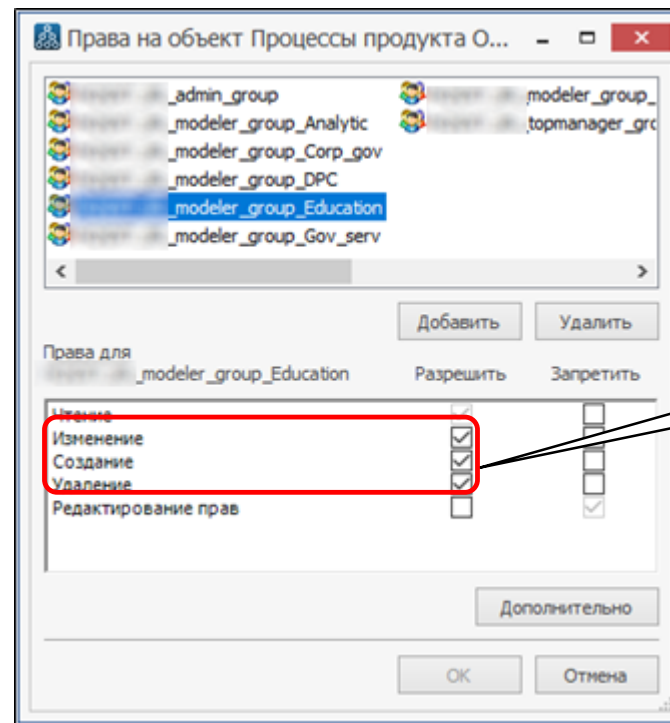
Права на объект Процессы продукта О...

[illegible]_admin_group
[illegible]_modeler_group_Analytic
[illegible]_modeler_group_Corp_gov
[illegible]_modeler_group_DPC
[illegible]_modeler_group_Education
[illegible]_modeler_group_Gov_serv
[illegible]modeler_group_
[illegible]topmanager_gro

Добавить
Удалить

Права для
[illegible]_modeler_group_Education
Разрешить
Запретить

Чтение
Изменение
Создание
Удаление
Редактирование прав

Дополнительно

OK
Отмена